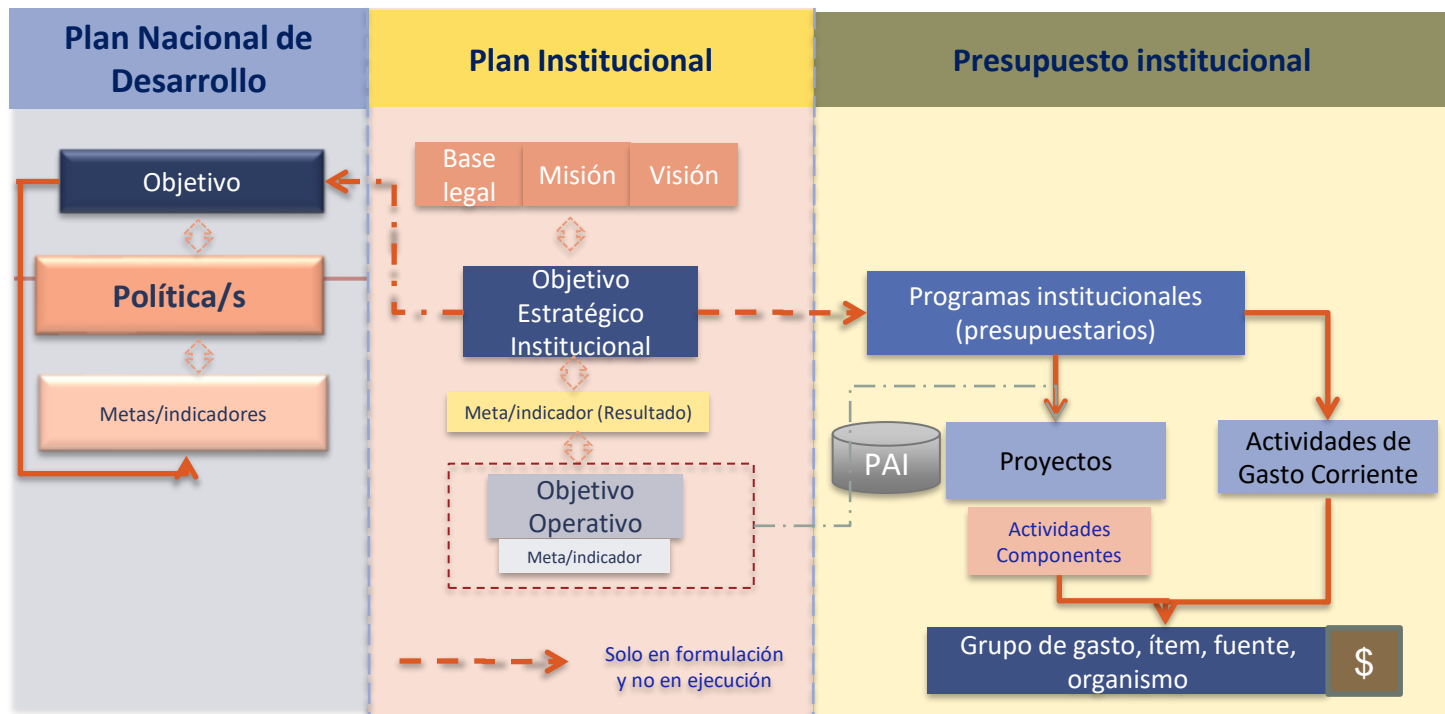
Plan Nacional de Desarrollo

Objetivo

Política/s

Metas/indicadores

Plan Institucional

Base legal

Misión

Visión

Objetivo Estratégico Institucional

Meta/indicador (Resultado)

Objetivo Operativo

Meta/indicador

Solo en formulación y no en ejecución

Presupuesto institucional

Programas institucionales (presupuestarios)

PAI

Proyectos

Actividades Componentes

Actividades de Gasto Corriente

Grupo de gasto, ítem, fuente, organismo

$